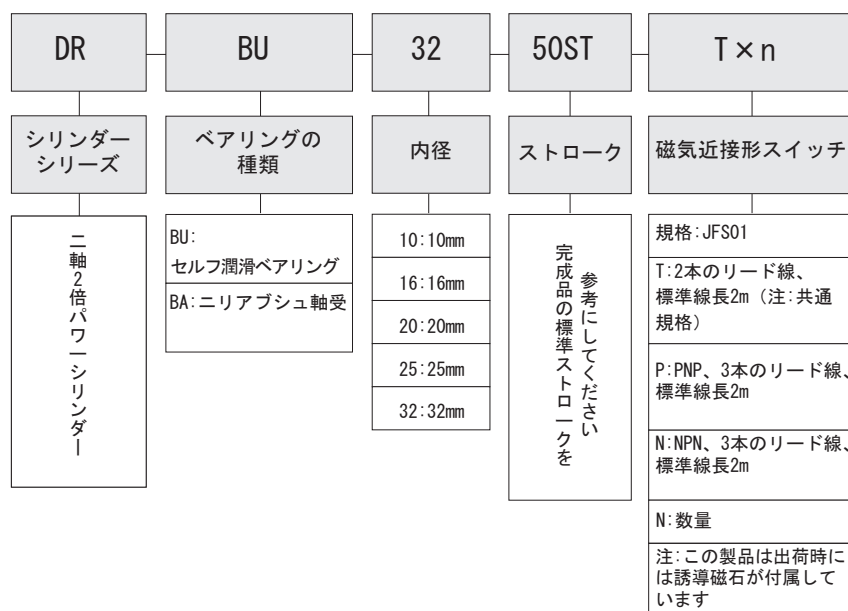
DR

BU

32

50ST

T×n

シリンダーシリーズ

ベアリングの種類

内径

ストローク

磁気近接形スイッチ

二軸2倍パワーシリンダー

BU:
セルフ潤滑ベアリング

BA:ニリアブシュ軸受

10:10mm

16:16mm

20:20mm

25:25mm

32:32mm

完成品の標準ストロークを参考にしてください

規格:JFS01

T:2本のリード線、標準線長2m(注:共通規格)

P:PNP、3本のリード線、標準線長2m

N:NPN、3本のリード線、標準線長2m

N:数量

注:この製品は出荷時には誘導磁石が付属しています